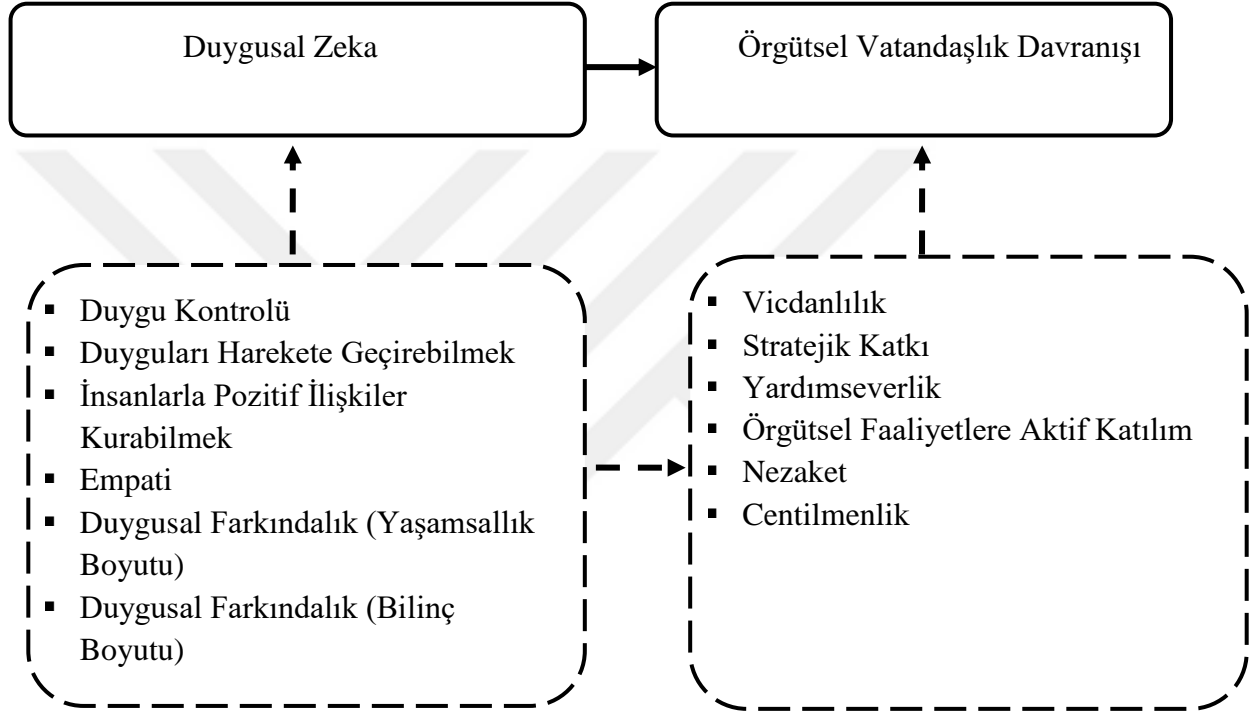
Duygusal Zeka

Örgütsel Vatandaşlık Davranışı

- Duygu Kontrolü
- Duyguları Harekete Geçirebilmek
- İnsanlarla Pozitif İlişkiler Kurabilmek
- Empati
- Duygusal Farkındalık (Yaşamsallık Boyutu)
- Duygusal Farkındalık (Bilinç Boyutu)

- Vicdanlılık
- Stratejik Katkı
- Yardımseverlik
- Örgütsel Faaliyetlere Aktif Katılım
- Nezaket
- Centilmenlik